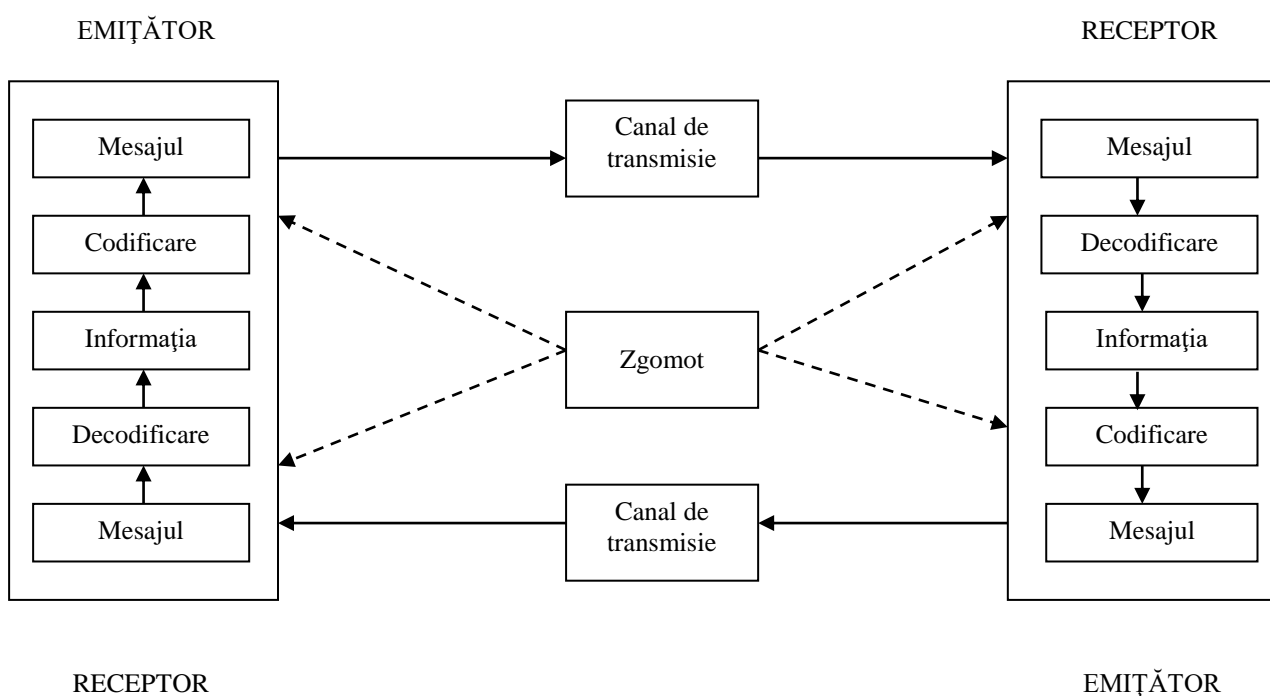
EMIŢĂTOR

RECEPTOR

Mesajul

Codificare

Informaţia

Decodificare

Mesajul

Canal de transmisie

Zgomot

Canal de transmisie

Mesajul

Decodificare

Informaţia

Codificare

Mesajul

RECEPTOR

EMIŢĂTOR